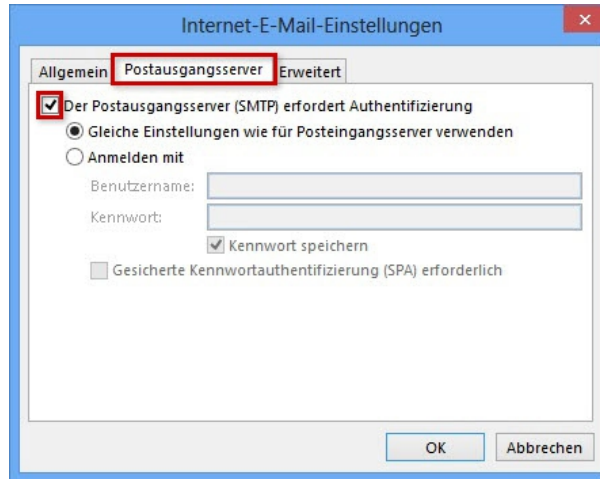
Internet-E-Mail-Einstellungen

×

Allgemein Postausgangsserver Erweitert

Der Postausgangsserver (SMTP) erfordert Authentifizierung

Gleiche Einstellungen wie für Posteingangsserver verwenden

Anmelden mit

Benutzername:

Kennwort:

Kennwort speichern

Gesicherte Kennwortauthentifizierung (SPA) erforderlich

OK

Abbrechen